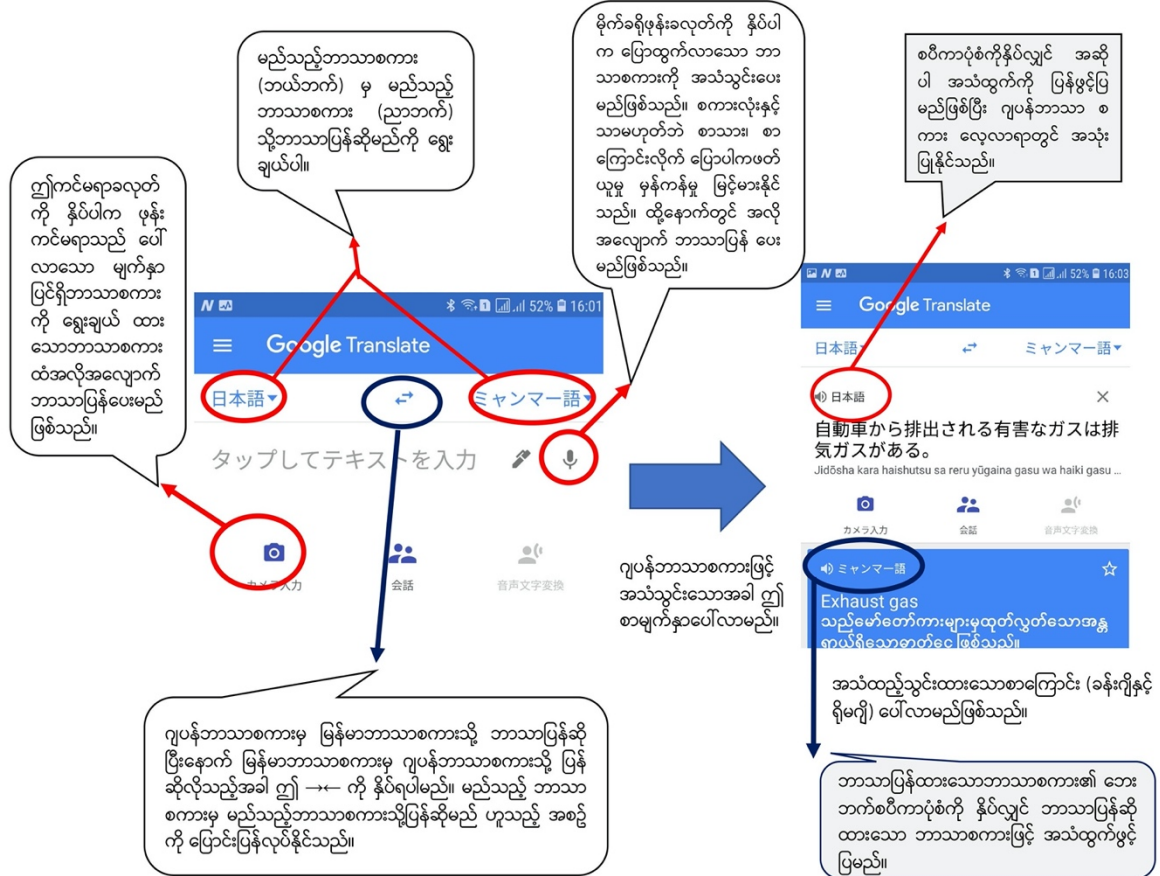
ဤကင်မရာခလုတ်ကို နှိပ်ပါက ဖုန်းကင်မရာသည် ပေါ်လာသော မျက်နှာပြင်ရှိဘာသာစကားကို ရွေးချယ် ထားသောဘာသာစကားထံအလိုအလျောက် ဘာသာပြန်ပေးမည်ဖြစ်သည်။

မည်သည့်ဘာသာစကား (ဘယ်ဘက်) မှ မည်သည့်ဘာသာစကား (ညာဘက်) သို့ဘာသာပြန်ဆိုမည်ကို ရွေးချယ်ပါ။

မိုက်ခရိုဖုန်းခလုတ်ကို နှိပ်ပါက ပြောထွက်လာသော ဘာသာစကားကို အသံသွင်းပေးမည်ဖြစ်သည်။ စကားလုံးနှင့်သာမဟုတ်ဘဲ စာသား၊ စာကြောင်းလိုက် ပြောပါကဖတ်ယူမှု မှန်ကန်မှု မြင့်မားနိုင်သည်။ ထို့နောက်တွင် အလိုအလျောက် ဘာသာပြန် ပေးမည်ဖြစ်သည်။

စပီကာပုံစံကိုနှိပ်လျှင် အဆိုပါ အသံထွက်ကို ပြန်ဖွင့်ပြမည်ဖြစ်ပြီး ဂျပန်ဘာသာ စကား လေ့လာရာတွင် အသုံးပြုနိုင်သည်။

N 52% 16:01
Google Translate
日本語 ミャンマー語
タップしてテキストを入力
カメラ入力 会話 音声文字変換

ဂျပန်ဘာသာစကားဖြင့် အသံသွင်းသောအခါ ဤစာမျက်နှာပေါ်လာမည်။

52% 16:03
Google Translate
日本語 ミャンマー語
日本語
自動車から排出される有害なガスは排気ガスがある。
Jidōsha kara haishutsu sa reru yūgaina gasu wa haiki gasu ...
カメラ入力 会話 音声文字変換
ミャンマー語
Exhaust gas
သည်မော်တော်ကားများမှထုတ်လွှတ်သောအန္တရာယ်ရှိသောဓာတ်ငွေ့ ဖြစ်သည်။

အသံထည့်သွင်းထားသောစာကြောင်း (ခန်းဂျိနှင့် ရိုမဂျိ) ပေါ်လာမည်ဖြစ်သည်။

ဂျပန်ဘာသာစကားမှ မြန်မာဘာသာစကားသို့ ဘာသာပြန်ဆိုပြီးနောက် မြန်မာဘာသာစကားမှ ဂျပန်ဘာသာစကားသို့ ပြန်ဆိုလိုသည့်အခါ ဤ →← ကို နှိပ်ရပါမည်။ မည်သည့် ဘာသာစကားမှ မည်သည့်ဘာသာစကားသို့ပြန်ဆိုမည် ဟူသည့် အစဉ်ကို ပြောင်းပြန်လုပ်နိုင်သည်။

ဘာသာပြန်ထားသောဘာသာစကား၏ ဘေးဘက်စပီကာပုံစံကို နှိပ်လျှင် ဘာသာပြန်ဆိုထားသော ဘာသာစကားဖြင့် အသံထွက်ဖွင့်ပြမည်။